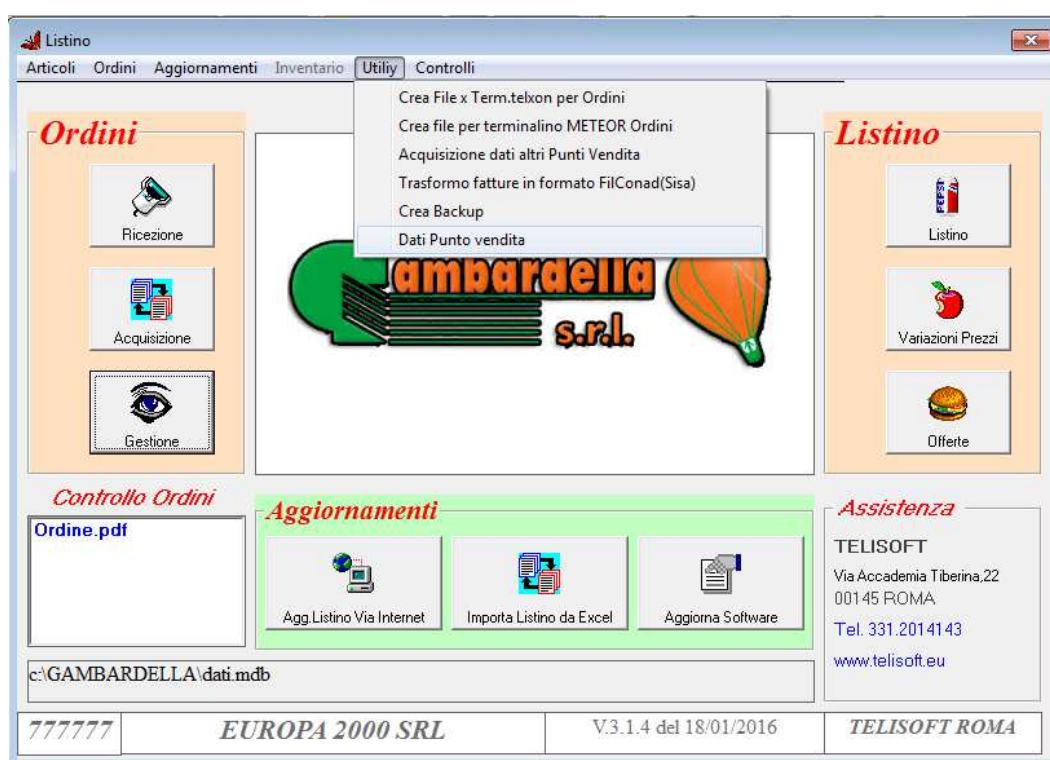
Listino

Articoli Ordini Aggiornamenti Inventario Utiliy Controlli

Crea File x Term.telxon per Ordini
Crea file per terminalino METEOR Ordini
Acquisizione dati altri Punti Vendita
Trasformo fatture in formato FilConad(Sisa)
Crea Backup
Dati Punto vendita

Ordini

Ricezione

Acquisizione

Gestione

ambardella
s.r.l.

Listino

Listino

Variazioni Prezzi

Offerte

Controllo Ordini

Ordine.pdf

Aggiornamenti

Agg.Listino Via Internet

Importa Listino da Excel

Aggiorna Software

Assistenza

TELISOFT

Via Accademia Tiberina,22
00145 ROMA

Tel. 331.2014143

www.telisoft.eu

c:\GAMBARDELLA\dati.mdb

777777

EUROPA 2000 SRL

V.3.1.4 del 18/01/2016

TELISOFT ROMA